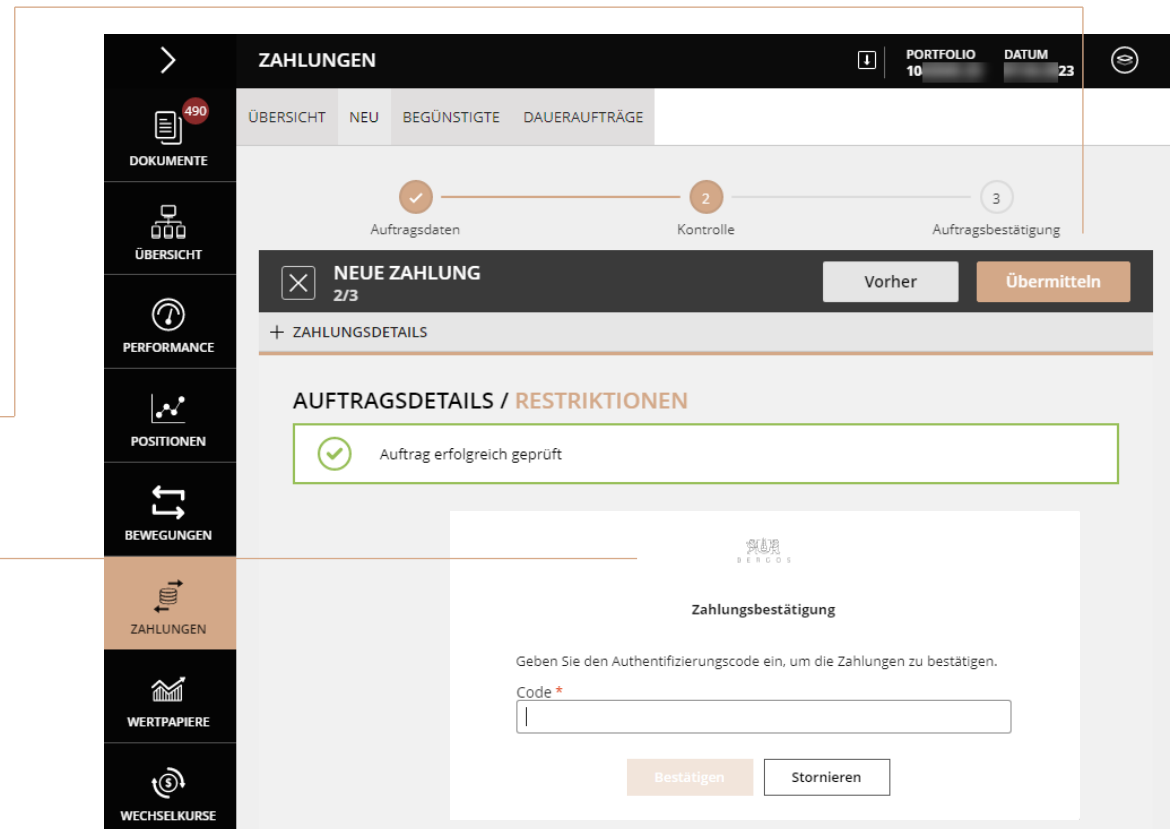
ZAHLUNGEN

PORTFOLIO
10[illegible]

DATUM
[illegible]23

490
DOKUMENTE

ÜBERSICHT

PERFORMANCE

POSITIONEN

BEWEGUNGEN

ZAHLUNGEN

WERTPAPIERE

WECHSELKURSE

ÜBERSICHT NEU BEGÜNSTIGTE DAUERAUFTRÄGE

Auftragsdaten
2
Kontrolle
3
Auftragsbestätigung

NEUE ZAHLUNG
2/3

Vorher
Übermitteln

+ ZAHLUNGSDETAILS

AUFTRAGSDETAILS / RESTRIKTIONEN

Auftrag erfolgreich geprüft

BERGOS

Zahlungsbestätigung

Geben Sie den Authentifizierungscode ein, um die Zahlungen zu bestätigen.

Code *

Bestätigen
Stornieren